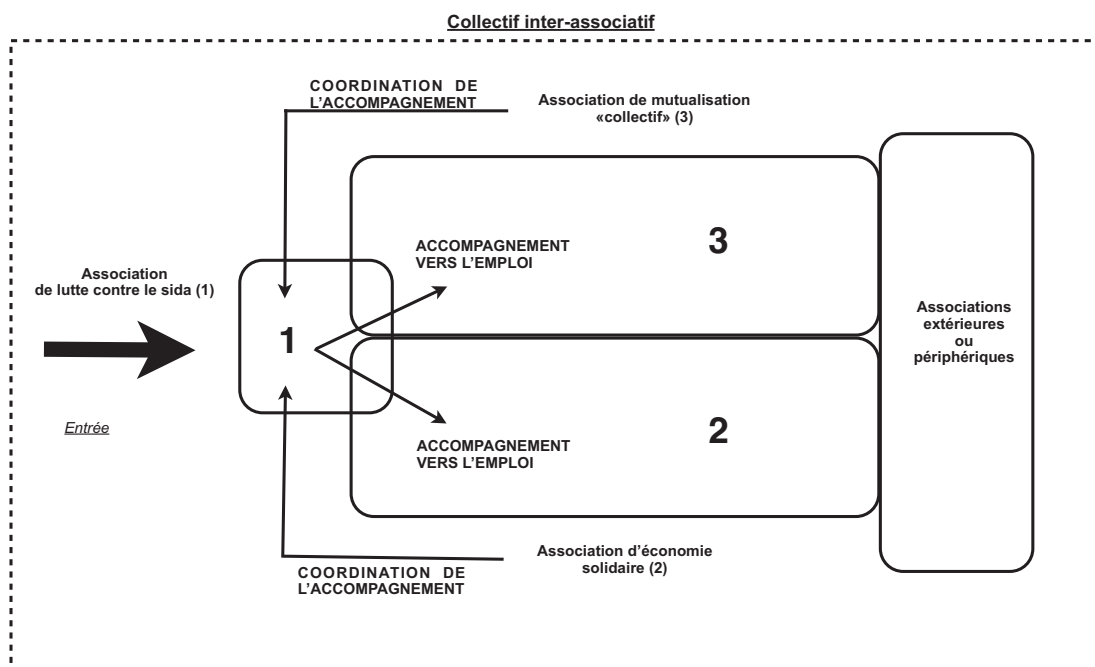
Collectif inter-associatif

COORDINATION DE L'ACCOMPAGNEMENT

Association de mutualisation «collectif» (3)

ACCOMPAGNEMENT VERS L'EMPLOI

3

Association de lutte contre le sida (1)

1

Associations extérieures ou périphériques

Entrée

ACCOMPAGNEMENT VERS L'EMPLOI

2

Association d'économie solidaire (2)

COORDINATION DE L'ACCOMPAGNEMENT